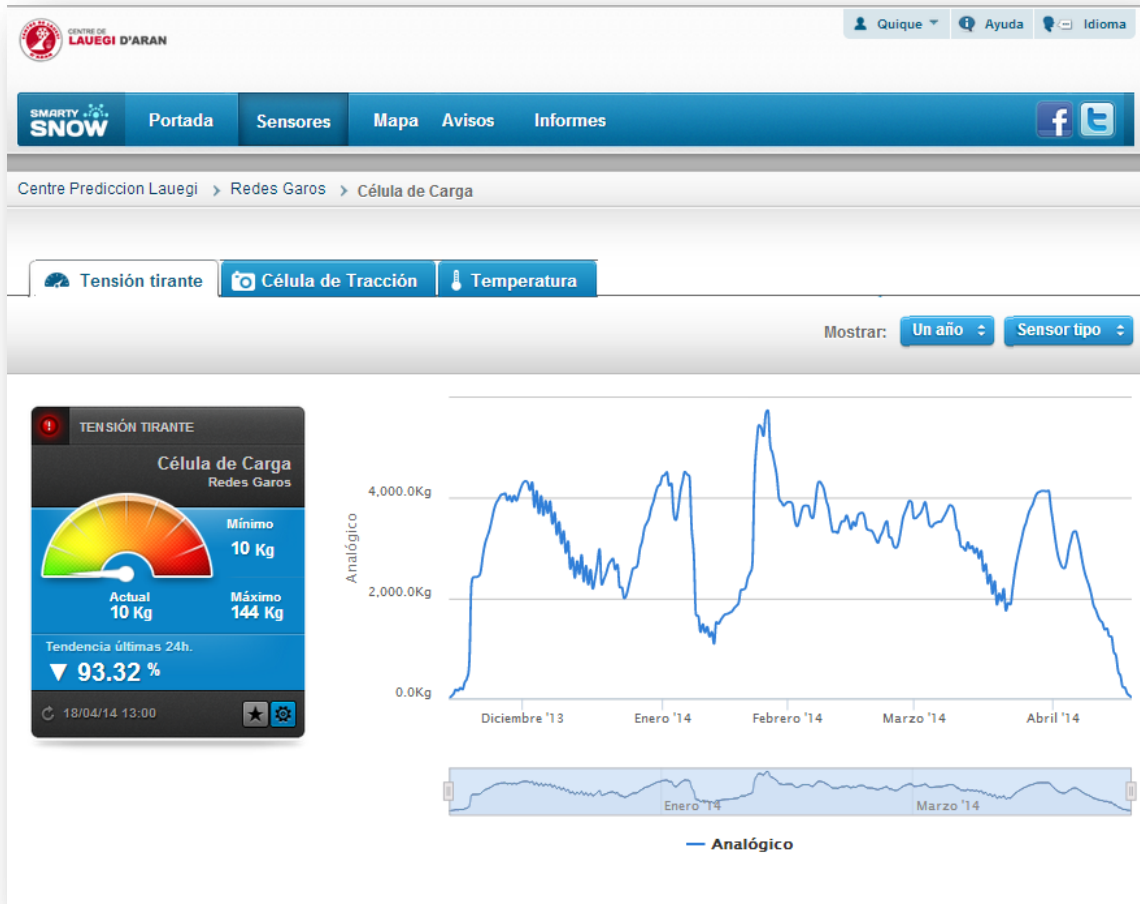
CENTRE DE LAUEGI D'ARAN

Quique Ayuda Idioma

SMARTY SNOW Portada Sensores Mapa Avisos Informes

Centre Prediccion Lauegi > Redes Garos > Célula de Carga

Tensión tirante Célula de Tracción Temperatura

Mostrar: Un año Sensor tipo

TENSIÓN TIRANTE

Célula de Carga
Redes Garos

Mínimo
10 Kg

Actual
10 Kg

Máximo
144 Kg

Tendencia últimas 24h.
▼ 93.32 %

18/04/14 13:00

Analógico

4,000.0Kg
2,000.0Kg
0.0Kg

Diciembre '13 Enero '14 Febrero '14 Marzo '14 Abril '14

Enero '14 Marzo '14

Analógico